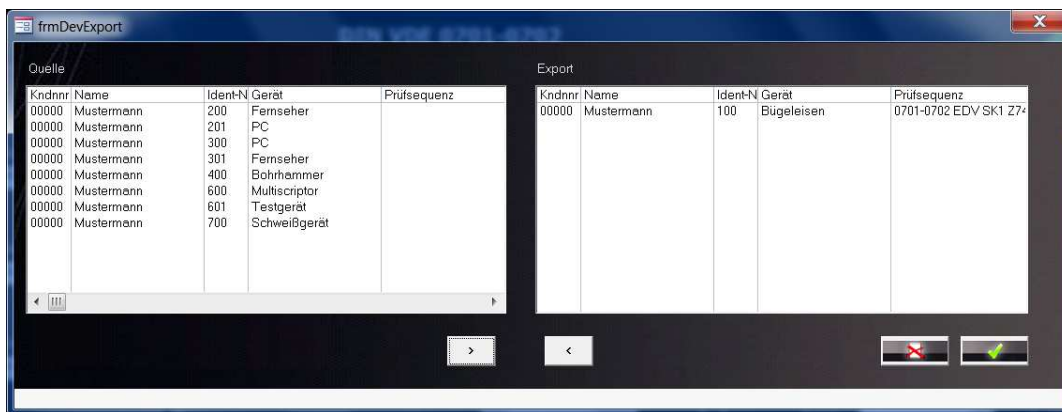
frmDevExport

DIN VDE 0701-0702

Quelle

| Kndnnr | Name | Ident-N | Gerät | Prüfsequenz |
|---|---|---|---|---|
| 00000 | Mustermann | 200 | Fernseher | |
| 00000 | Mustermann | 201 | PC | |
| 00000 | Mustermann | 300 | PC | |
| 00000 | Mustermann | 301 | Fernseher | |
| 00000 | Mustermann | 400 | Bohrhammer | |
| 00000 | Mustermann | 600 | Multiscriptor | |
| 00000 | Mustermann | 601 | Testgerät | |
| 00000 | Mustermann | 700 | Schweißgerät | |

Export

| Kndnnr | Name | Ident-N | Gerät | Prüfsequenz |
|---|---|---|---|---|
| 00000 | Mustermann | 100 | Bügeleisen | 0701-0702 EDV SK1 Z74 |

>

<